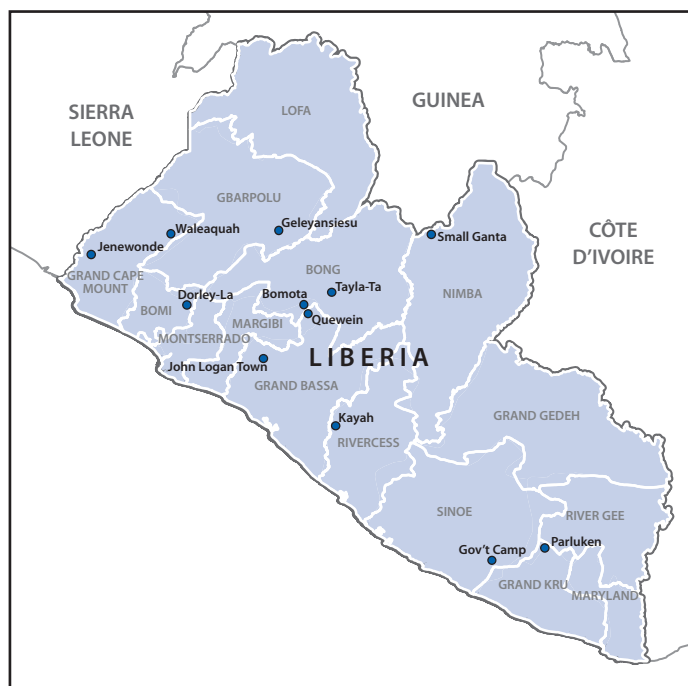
SIERRA LEONE

GUINEA

CÔTE D'IVOIRE

LOFA

GBARPOLU

Geleyansiesu

Waleaquah

Jenewonde

GRAND CAPE MOUNT

Small Ganta

BONG

Bomota

Tayla-Ta

Quewein

Dorley-La

BOMI

MARGIBI

MONTSERRADO

NIMBA

John Logan Town

LIBERIA

GRAND BASSA

Kayah

RIVERCESS

GRAND GEDEH

SINOE

RIVER GEE

Parluken

Gov't Camp

GRAND KRU

MARYLAND